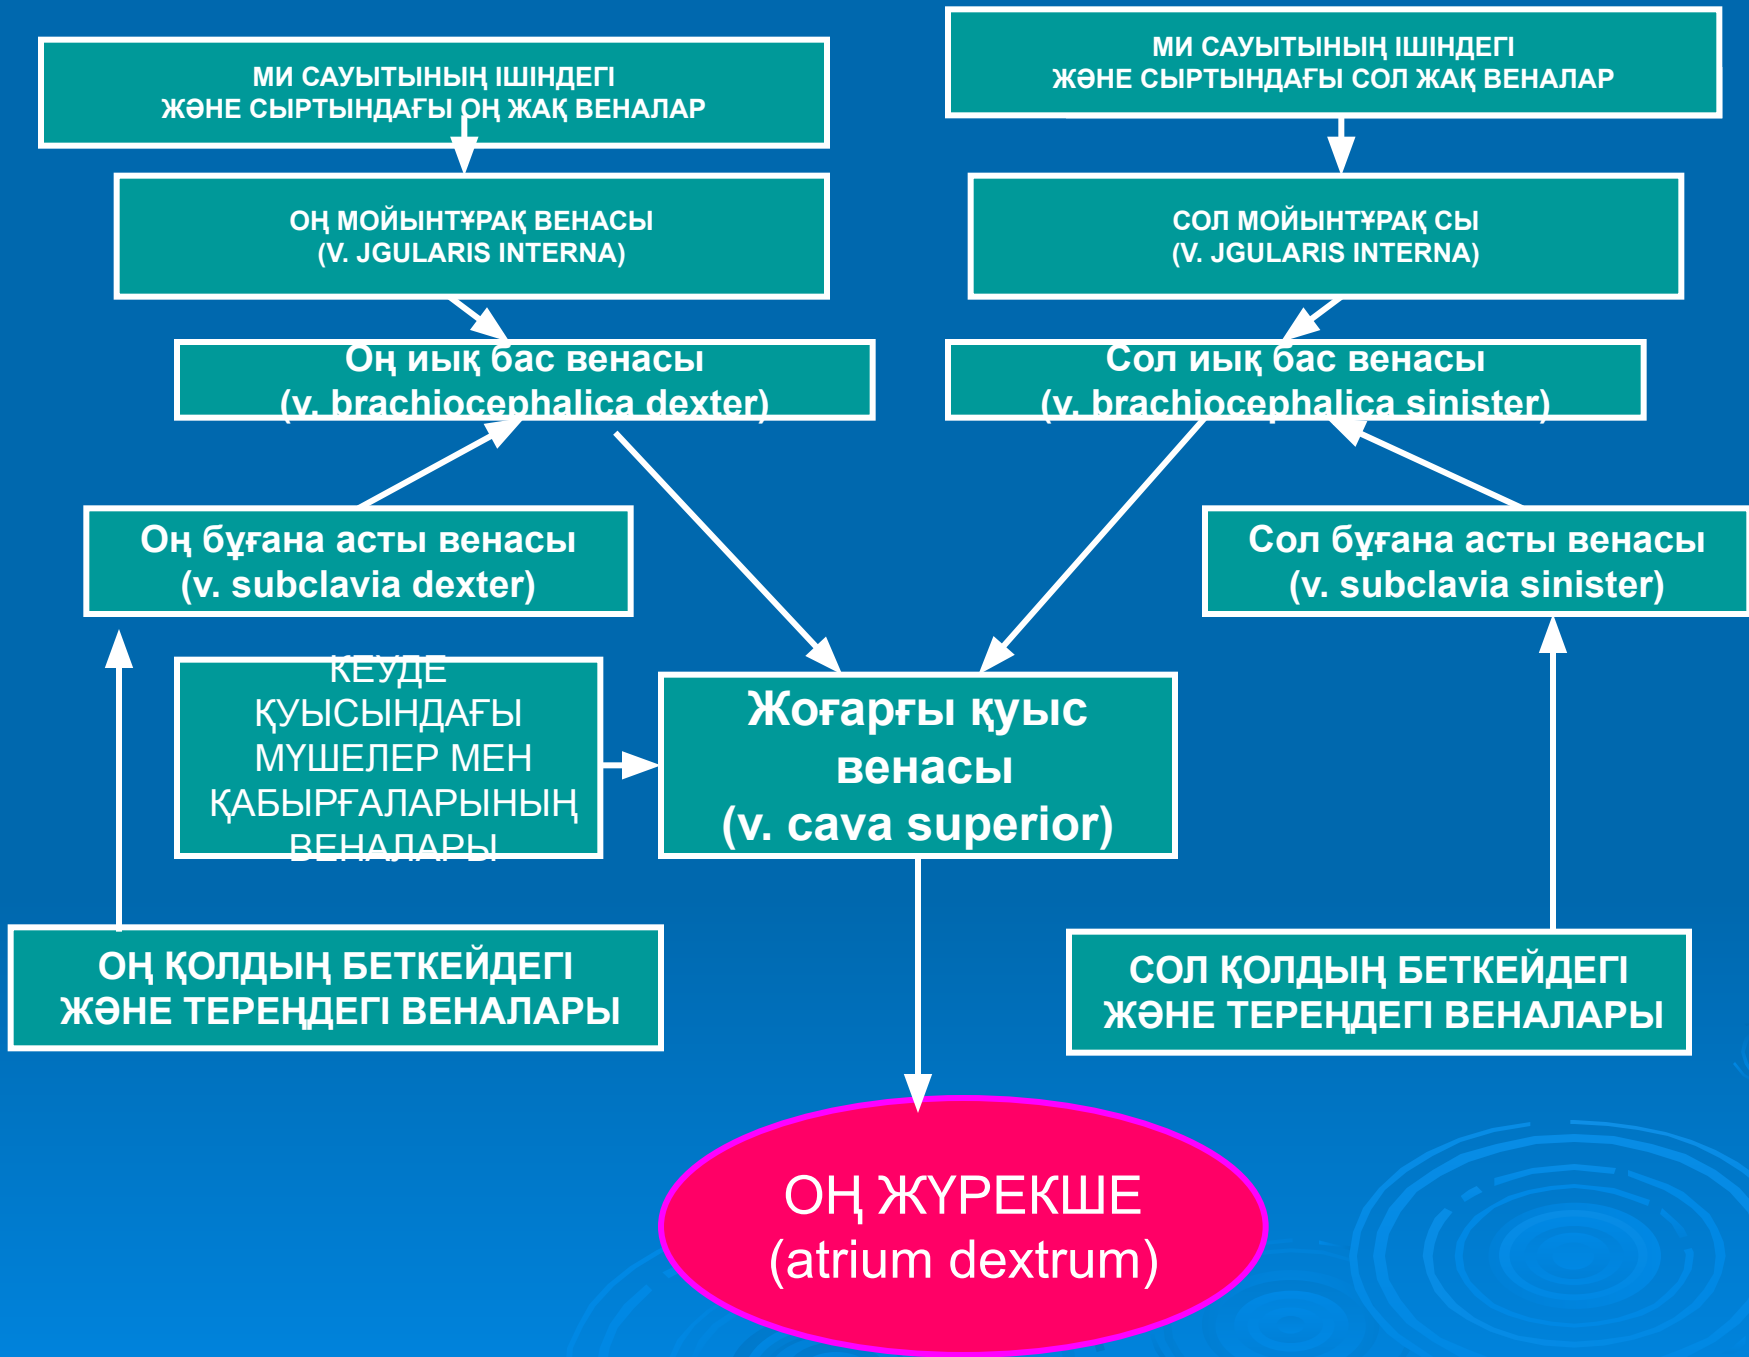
МИ САУЫТЫНЫҢ ІШІНДЕГІ ЖӘНЕ СЫРТЫНДАҒЫ ОҢ ЖАҚ ВЕНАЛАР

МИ САУЫТЫНЫҢ ІШІНДЕГІ ЖӘНЕ СЫРТЫНДАҒЫ СОЛ ЖАҚ ВЕНАЛАР

ОҢ МОЙЫНТҰРАҚ ВЕНАСЫ (V. JGULARIS INTERNA)

СОЛ МОЙЫНТҰРАҚ СЫ (V. JGULARIS INTERNA)

Оң иық бас венасы (v. brachiocephalica dexter)

Сол иық бас венасы (v. brachiocephalica sinister)

Оң бұғана асты венасы (v. subclavia dexter)

Сол бұғана асты венасы (v. subclavia sinister)

КЕУДЕ ҚУЫСЫНДАҒЫ МҮШЕЛЕР МЕН ҚАБЫРҒАЛАРЫНЫҢ ВЕНАЛАРЫ

Жоғарғы қуыс венасы (v. cava superior)

ОҢ ҚОЛДЫҢ БЕТКЕЙДЕГІ ЖӘНЕ ТЕРЕҢДЕГІ ВЕНАЛАРЫ

СОЛ ҚОЛДЫҢ БЕТКЕЙДЕГІ ЖӘНЕ ТЕРЕҢДЕГІ ВЕНАЛАРЫ

ОҢ ЖҮРЕКШЕ (atrium dextrum)